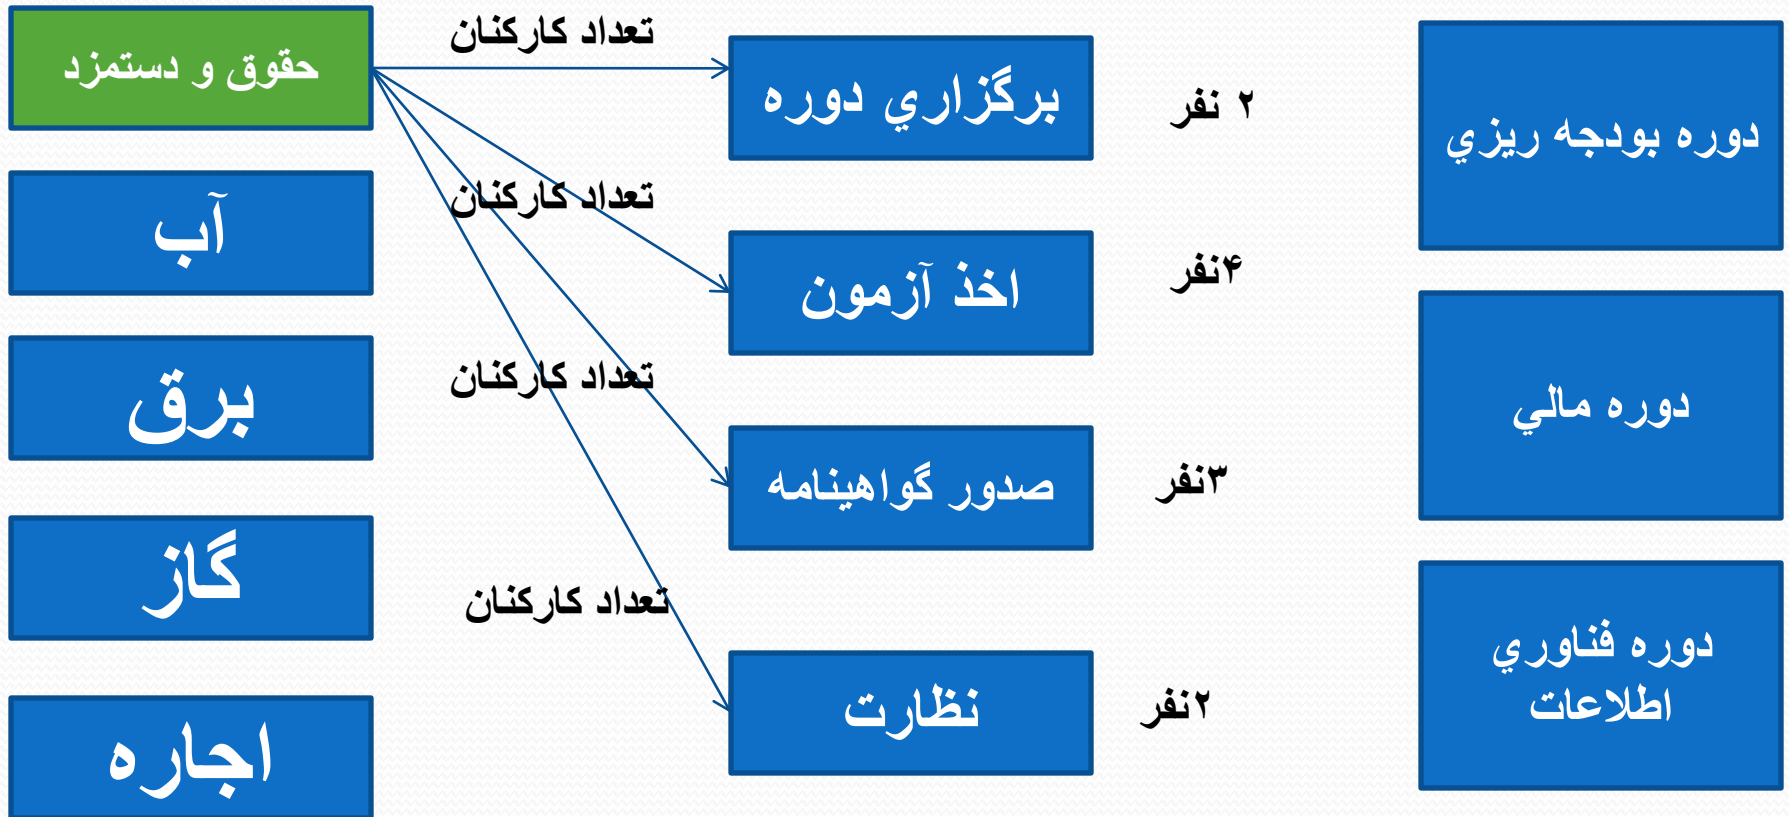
دوره بودجه ريزي

دوره مالي

دوره فناوري اطلاعات

۲ نفر

۴نفر

۳نفر

۲نفر

برگزاري دوره

اخذ آزمون

صدور گواهينامه

نظارت

تعداد كاركنان

تعداد كاركنان

تعداد كاركنان

تعداد كاركنان

حقوق و دستمزد

آب

برق

گاز

اجاره